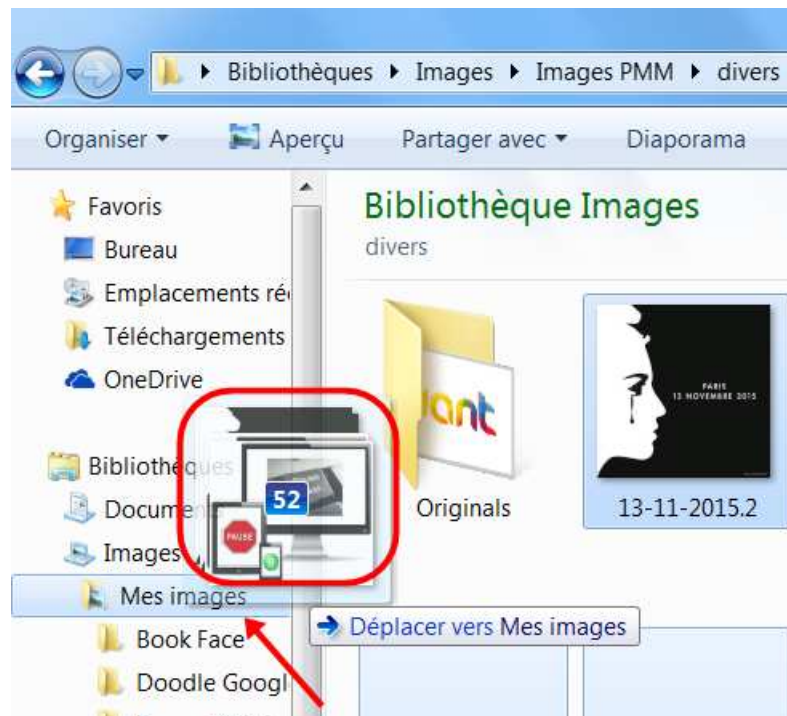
Bibliothèques ▸ Images ▸ Images PMM ▸ divers

Organiser ▾ Aperçu Partager avec ▾ Diaporama

Favoris
Bureau
Emplacements ré
Téléchargements
OneDrive

Bibliothèques
Documen
Images
Mes images
Book Face
Doodle Googl

Bibliothèque Images
divers

ant
Originals

PARIS
13 NOVEMBRE 2015
13-11-2015.2

52
PAUSE

→ Déplacer vers Mes images